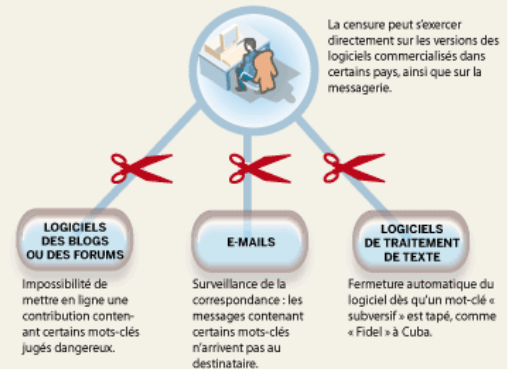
La censure peut s'exercer directement sur les versions des logiciels commercialisés dans certains pays, ainsi que sur la messagerie.

LOGICIELS DES BLOGS OU DES FORUMS

Impossibilité de mettre en ligne une contribution contenant certains mots-clés jugés dangereux.

E-MAILS

Surveillance de la correspondance : les messages contenant certains mots-clés n'arrivent pas au destinataire.

LOGICIELS DE TRAITEMENT DE TEXTE

Fermeture automatique du logiciel dès qu'un mot-clé « subversif » est tapé, comme « Fidel » à Cuba.